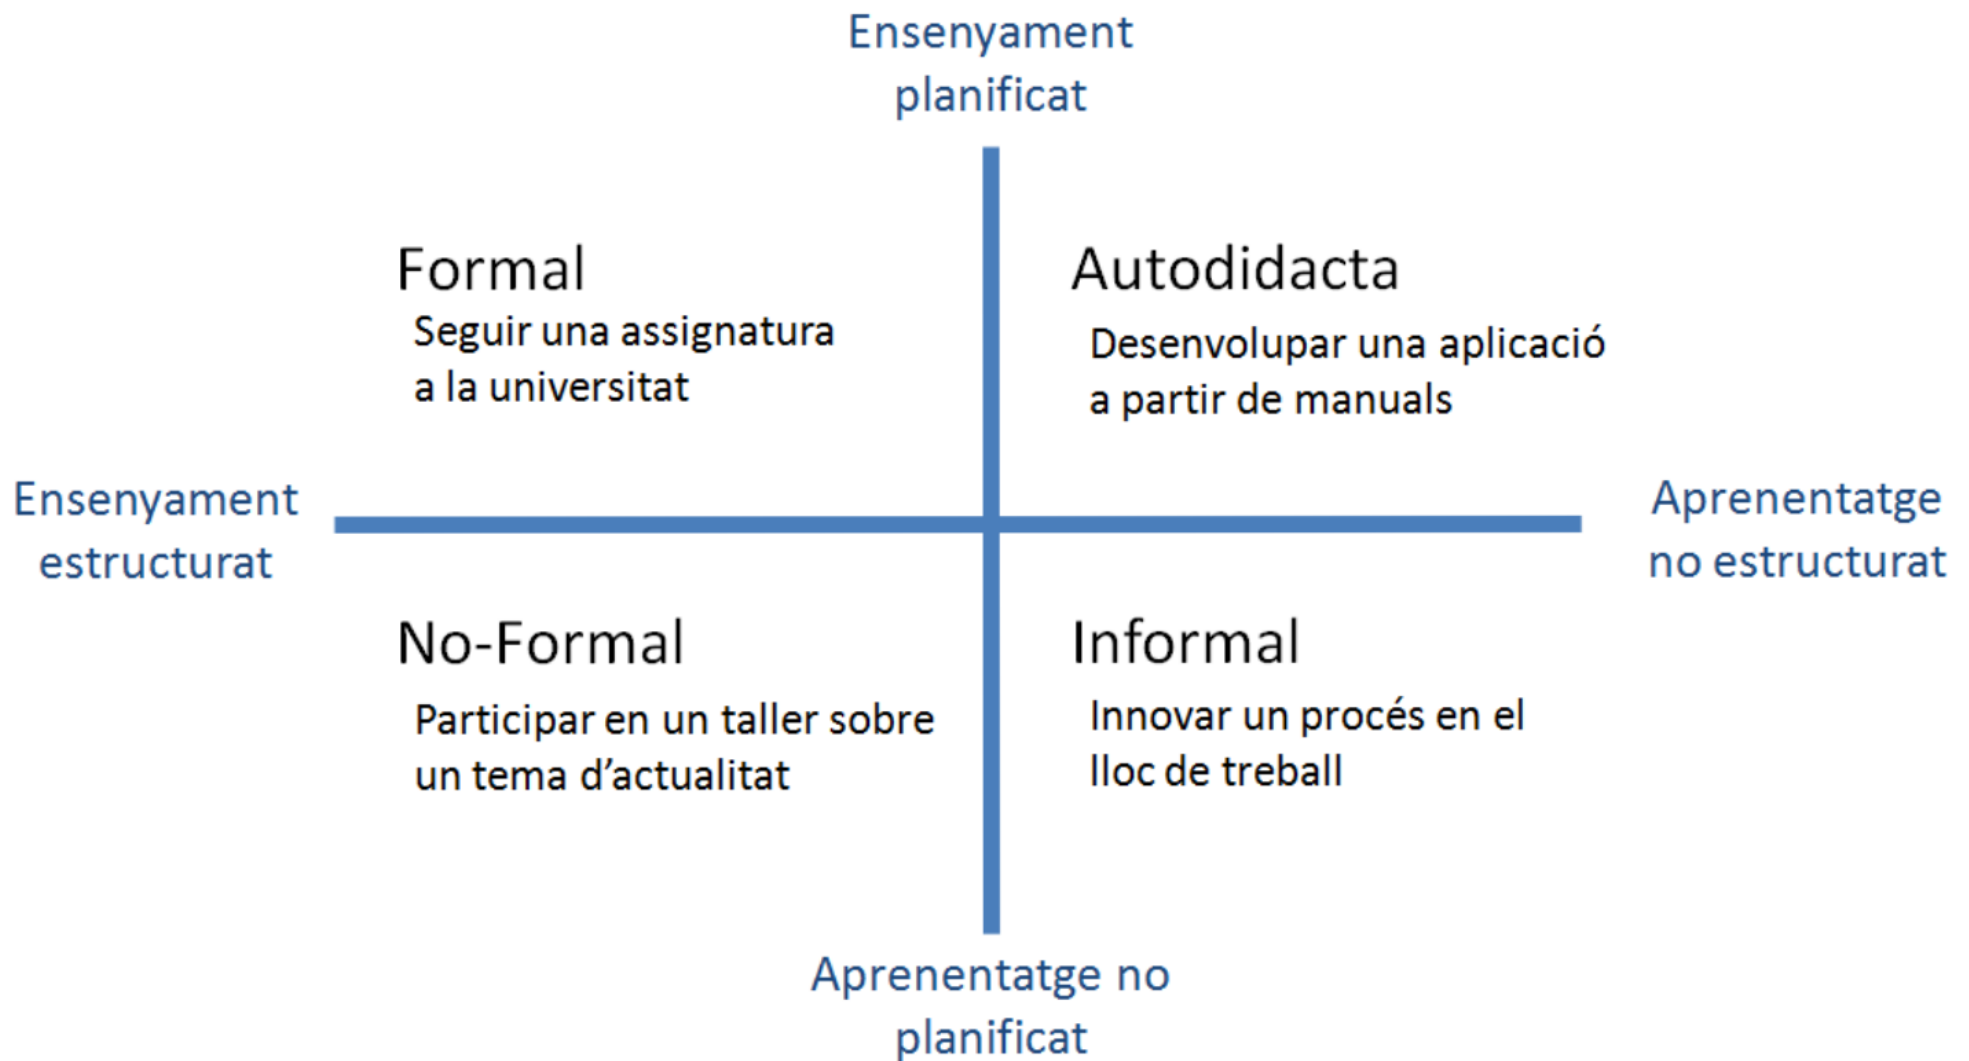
Ensenyament planificat

Formal

Seguir una assignatura a la universitat

Autodidacta

Desenvolupar una aplicació a partir de manuals

Ensenyament estructurat

Aprenentatge no estructurat

No-Formal

Participar en un taller sobre un tema d'actualitat

Informal

Innovar un procés en el lloc de treball

Aprenentatge no planificat